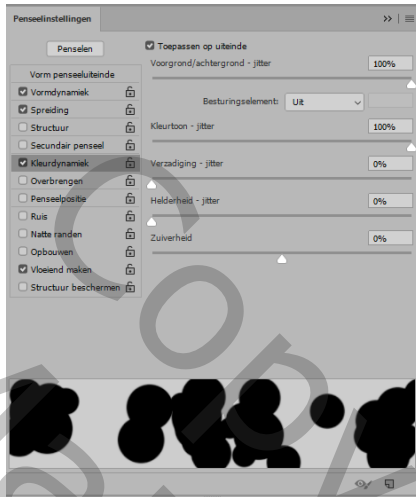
Penseelinstellingen

Penselen

Vorm penseeluiteinde
Vormdynamiek
Spreiding
Structuur
Secundair penseel
Kleurdynamiek
Overbrengen
Penseelpositie
Ruis
Natte randen
Opbouwen
Vloeiend maken
Structuur beschermen

Toepassen op uiteinde
Voorgrond/achtergrond - jitter 100%
Besturingselement: Uit
Kleurtoon - jitter 100%
Verzadiging - jitter 0%
Helderheid - jitter 0%
Zuiverheid 0%